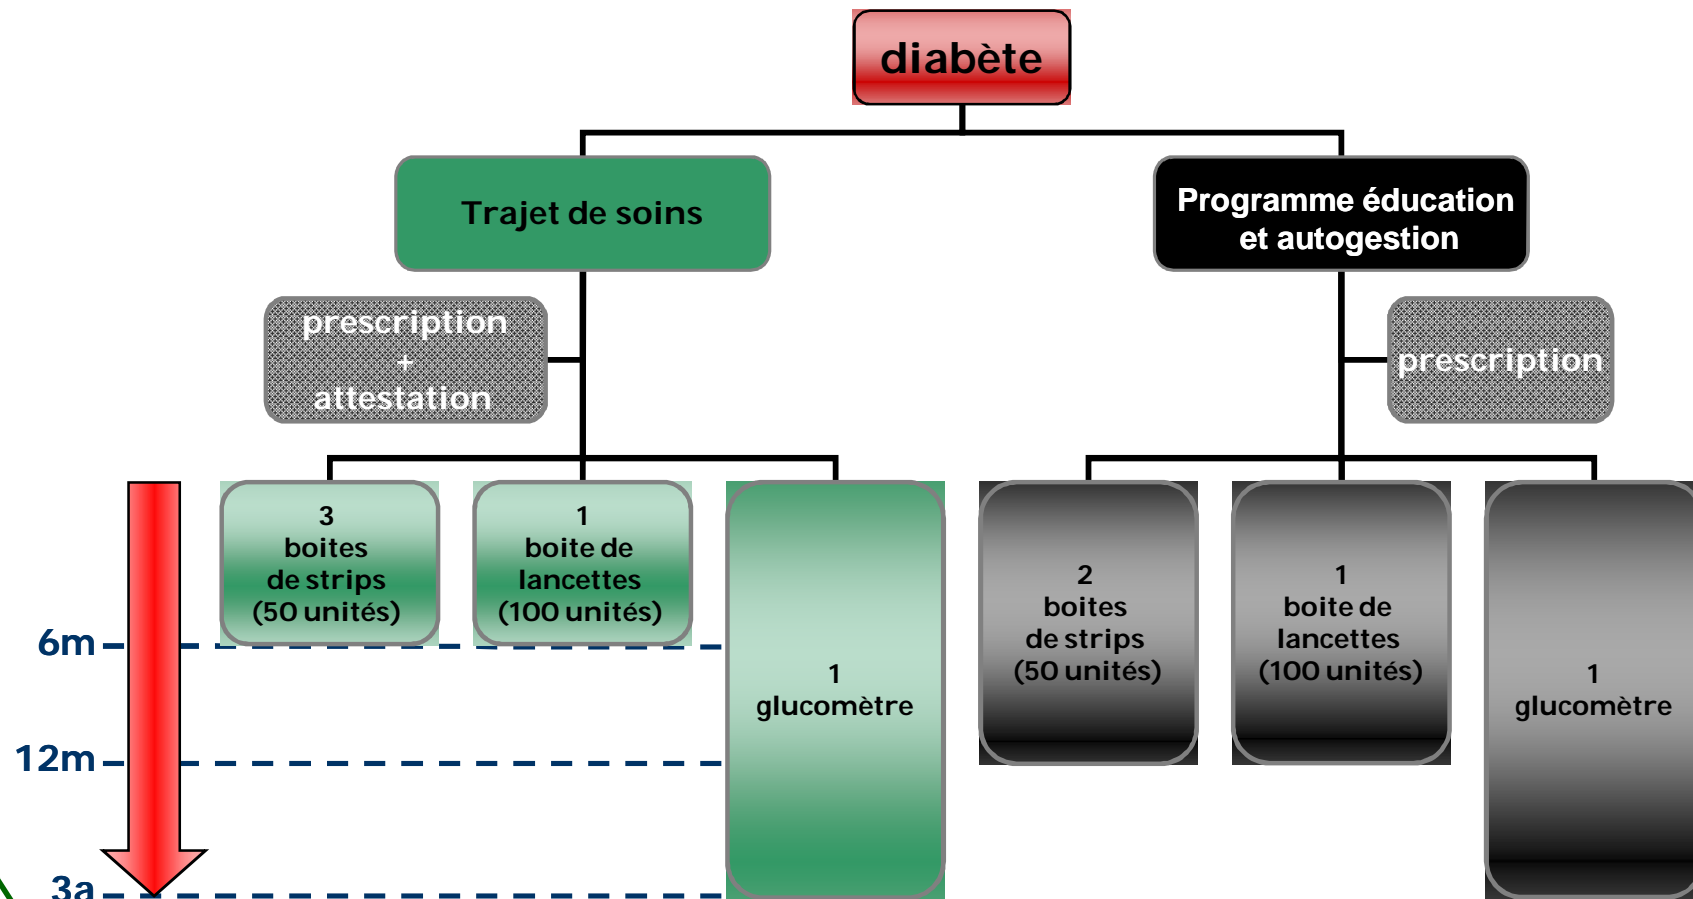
diabète

Trajet de soins

Programme éducation et autogestion

prescription + attestation

prescription

3 boites de strips (50 unités)

1 boite de lancettes (100 unités)

1 glucomètre

2 boites de strips (50 unités)

1 boite de lancettes (100 unités)

1 glucomètre

6m

12m

3a